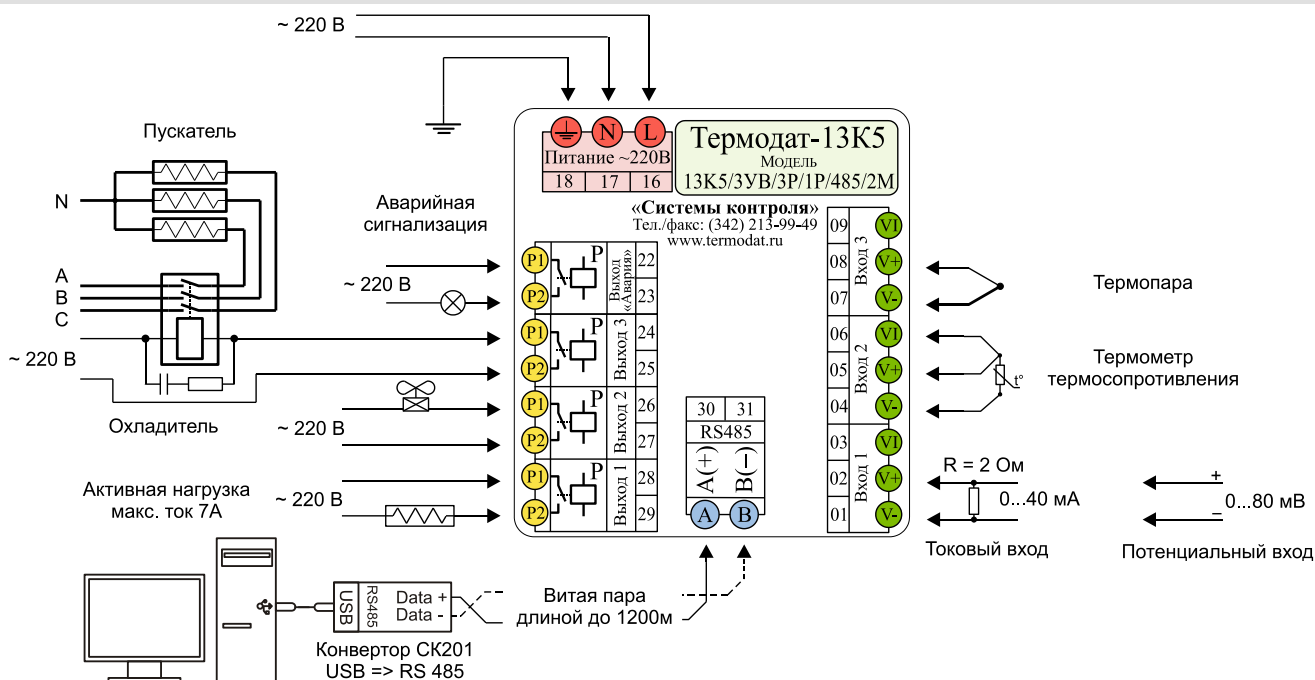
~ 220 В

Пускатель

N

A
B
C

~ 220 В

Охладитель

Аварийная сигнализация

~ 220 В

~ 220 В

~ 220 В

Активная нагрузка макс. ток 7А

N L

Питание ~220В

| 18 | 17 | 16 |
|---|---|---|

Термодат-13К5
Модель
13К5/3УВ/3Р/1Р/485/2М

«Системы контроля»
Тел./факс: (342) 213-99-49
www.termodat.ru

P1 P2 P Выход «Авария» 22 23

P1 P2 P Выход 3 24 25

P1 P2 P Выход 2 26 27

P1 P2 P Выход 1 28 29

| 30 | 31 |
|---|---|

RS485

A(+) B(−)

A B

09 VI
08 V+
07 V-
Вход 3

06 VI
05 V+
04 V-
Вход 2

03 VI
02 V+
01 V-
Вход 1

Термопара

Термометр термосопротивления

t°

R = 2 Ом

0...40 мА

Токовый вход

+
0...80 мВ
−

Потенциальный вход

USB RS485 Data + Data -

Конвертор СК201
USB => RS 485

Витая пара длиной до 1200м